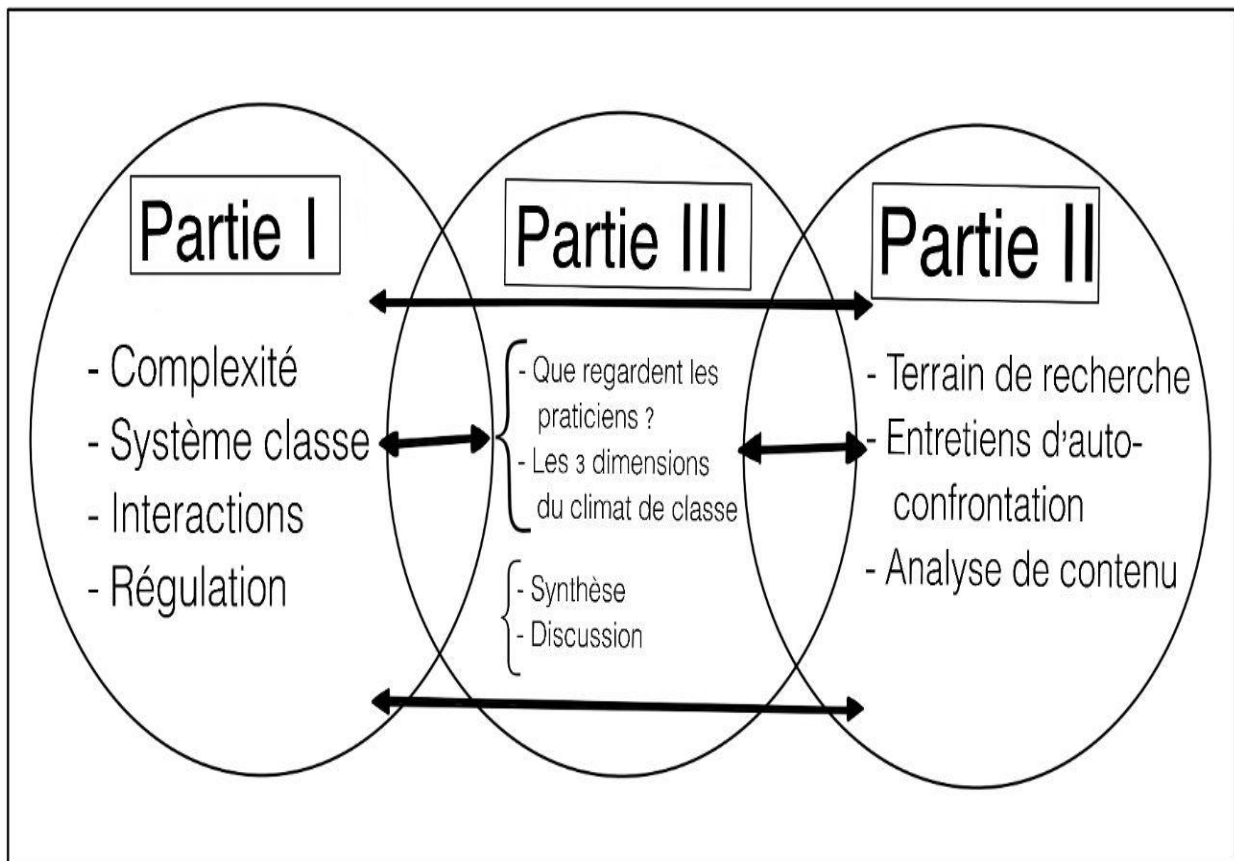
Partie I

- Complexité
- Système classe
- Interactions
- Régulation

Partie III

- Que regardent les praticiens ?
- Les 3 dimensions du climat de classe

- Synthèse
- Discussion

Partie II

- Terrain de recherche
- Entretiens d'auto-confrontation
- Analyse de contenu